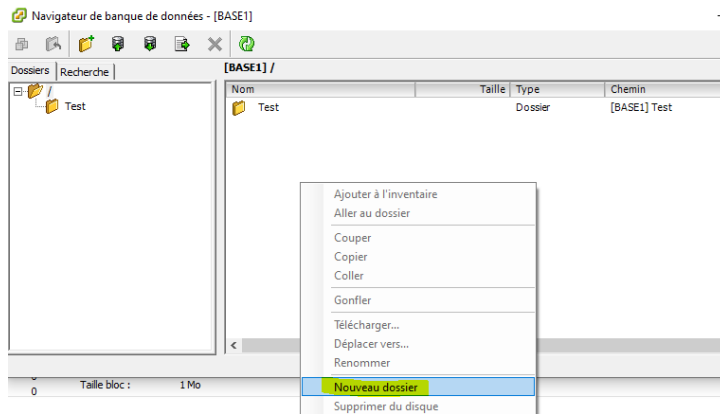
Navigateur de banque de données - [BASE1]

Dossiers | Recherche

/
Test

[BASE1] /

| Nom | Taille | Type | Chemin |
|---|---|---|---|
| Test | | Dossier | [BASE1] Test |

Ajouter à l'inventaire
Aller au dossier
Couper
Copier
Coller
Gonfler
Télécharger...
Déplacer vers...
Renommer
Nouveau dossier
Supprimer du disque

0
0
Taille bloc : 1 Mo